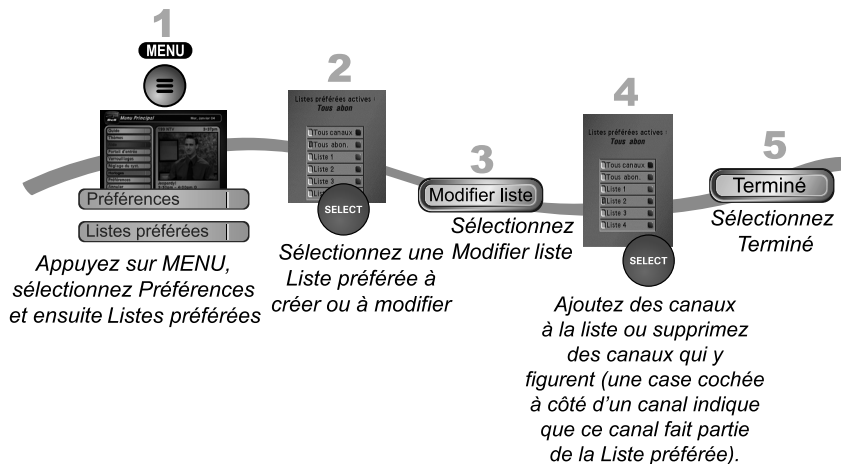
1

MENU

Menu Principal

Préférences

Listes préférées

Appuyez sur MENU, sélectionnez Préférences et ensuite Listes préférées

2

Listes préférées actives : Tous abon

Tous canaux
Tous abon.
Liste 1
Liste 2
Liste 3
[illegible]

SELECT

Sélectionnez une Liste préférée à créer ou à modifier

3

Modifier liste

Sélectionnez Modifier liste

4

Listes préférées actives : Tous abon

Tous canaux
Tous abon.
Liste 1
Liste 2
Liste 3
Liste 4

SELECT

Ajoutez des canaux à la liste ou supprimez des canaux qui y figurent (une case cochée à côté d'un canal indique que ce canal fait partie de la Liste préférée).

5

Terminé

Sélectionnez Terminé